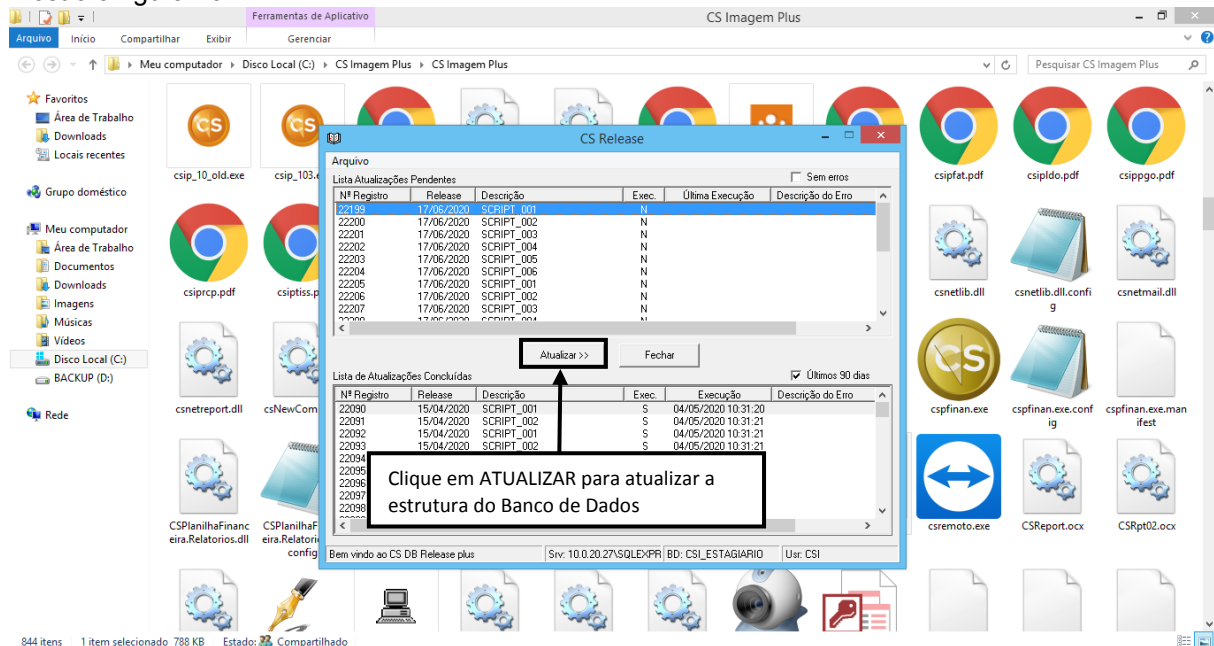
Ferramentas de Aplicativo
CS Imagem Plus
Arquivo Início Compartilhar Exibir Gerenciar
Meu computador › Disco Local (C:) › CS Imagem Plus › CS Imagem Plus
Pesquisar CS Imagem Plus

Favoritos
Área de Trabalho
Downloads
Locais recentes

Grupo doméstico

Meu computador
Área de Trabalho
Documentos
Downloads
Imagens
Músicas
Vídeos
Disco Local (C:)
BACKUP (D:)

Rede

csip_10_old.exe
csip_103.e
csipfat.pdf
csipldo.pdf
csippgo.pdf
csiprcp.pdf
csiptiss.p
csnetlib.dll
csnetlib.dll.config
csnetmail.dll
cspfinan.exe
cspfinan.exe.config
cspfinan.exe.manifest
csnetreport.dll
csNewCom
CSPlanilhaFinanceira.Relatorios.dll
CSPlanilhaFinanceira.Relatorios.config
csremoto.exe
CSReport.ocx
CSRpt02.ocx

CS Release
Arquivo
Lista Atualizações Pendentes
Sem erros

| Nº Registro | Release | Descrição | Exec. | Última Execução | Descrição do Erro |
|---|---|---|---|---|---|
| 22199 | 17/06/2020 | SCRIPT_001 | N | | |
| 22200 | 17/06/2020 | SCRIPT_002 | N | | |
| 22201 | 17/06/2020 | SCRIPT_003 | N | | |
| 22202 | 17/06/2020 | SCRIPT_004 | N | | |
| 22203 | 17/06/2020 | SCRIPT_005 | N | | |
| 22204 | 17/06/2020 | SCRIPT_006 | N | | |
| 22205 | 17/06/2020 | SCRIPT_001 | N | | |
| 22206 | 17/06/2020 | SCRIPT_002 | N | | |
| 22207 | 17/06/2020 | SCRIPT_003 | N | | |

Atualizar >>
Fechar

Lista de Atualizações Concluídas
Últimos 90 dias

| Nº Registro | Release | Descrição | Exec. | Execução | Descrição do Erro |
|---|---|---|---|---|---|
| 22090 | 15/04/2020 | SCRIPT_001 | S | 04/05/2020 10:31:20 | |
| 22091 | 15/04/2020 | SCRIPT_002 | S | 04/05/2020 10:31:21 | |
| 22092 | 15/04/2020 | SCRIPT_001 | S | 04/05/2020 10:31:21 | |
| 22093 | 15/04/2020 | SCRIPT_002 | S | 04/05/2020 10:31:21 | |
| 22094 | | | | | |
| 22095 | | | | | |
| 22096 | | | | | |
| 22097 | | | | | |
| 22098 | | | | | |

Clique em ATUALIZAR para atualizar a estrutura do Banco de Dados

Bem vindo ao CS DB Release plus
Srv: 10.0.20.27\SQLEXPR
BD: CSI_ESTAGIARIO
Usr: CSI

844 itens 1 item selecionado 788 KB Estado: Compartilhado